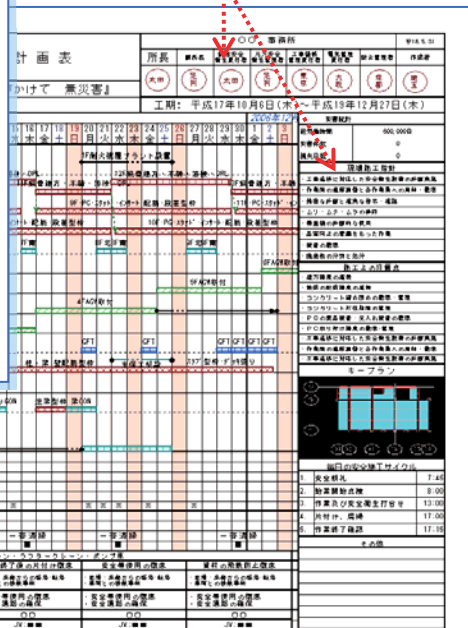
計 画 表

かけて 無災害』

○○ 事務所

所長

作業者

工期：平成17年10月6日（木）〜平成19年12月27日（木）

2006年12月

15 16 17 18 19 20 21 22 23 24 25 26 27 28 29 30 31 1 2 3

月 火 水 木 金 土 日 月 火 水 木 金 土 日 月 火 水 木 金 土

災害統計

600,000日

現場施工指針

施工上の注意点

キープラン

毎日の安全施工サイクル

| 1. | 安全朝礼 | 8:00 |
|---|---|---|
| 2. | 動態調整会議 | 8:15 |
| 3. | 作業員と安全衛生打合せ | 13:00 |
| 4. | 片付け、清掃 | 17:00 |
| 5. | 作業終了確認 | 17:15 |

その他

CFT CFT CFT CFT CFT

一 昇 降 緑

一 昇 降 緑